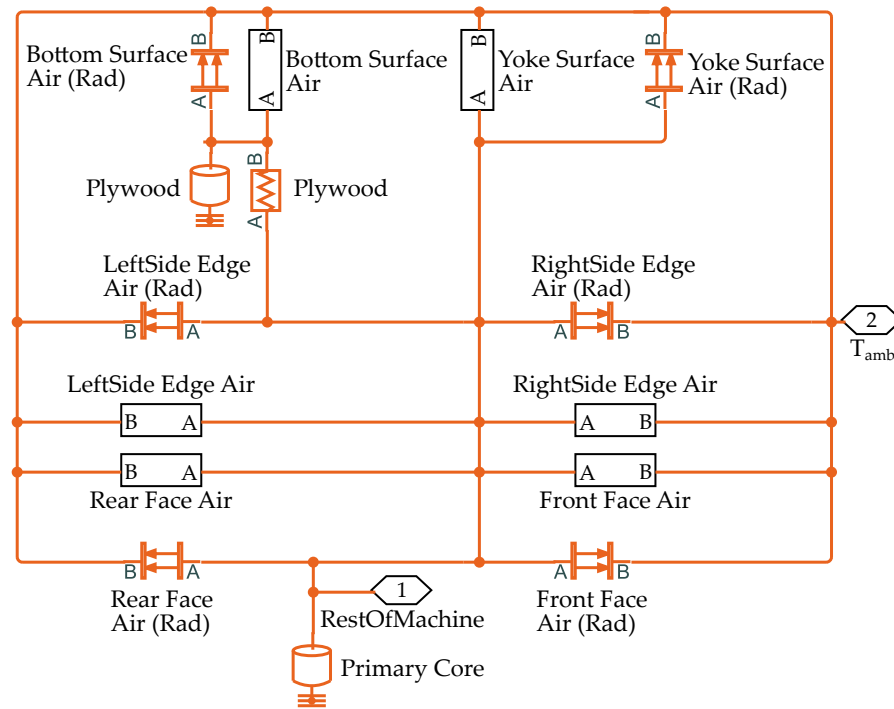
Bottom Surface Air (Rad)

B

A

B

A

Bottom Surface Air

B

A

Yoke Surface Air

B

A

Yoke Surface Air (Rad)

Plywood

B

A

Plywood

LeftSide Edge Air (Rad)

B A

RightSide Edge Air (Rad)

A B

2

$T_{amb}$

LeftSide Edge Air

B A

RightSide Edge Air

A B

B A

Rear Face Air

A B

Front Face Air

B A

Rear Face Air (Rad)

1

RestOfMachine

A B

Front Face Air (Rad)

Primary Core